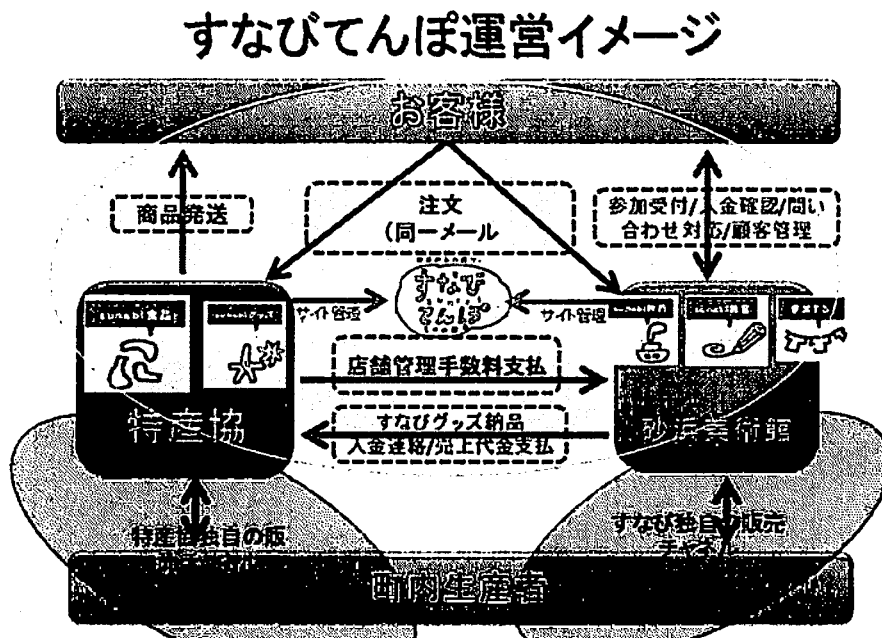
すなびてんぽ運営イメージ

お客様

商品発送

注文
(同一メール

参加受付/入金確認/問い合わせ対応/顧客管理

すなびてんぽ

サイト管理

サイト管理

sunabi食品

sunabiグッズ

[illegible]

sunabi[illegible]

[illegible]

店舗管理手数料支払

特産協

すなびグッズ納品
入金連絡/売上代金支払

砂浜美術館

特産協独自の販
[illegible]

すなび独自の販売
チャネル

町内生産者